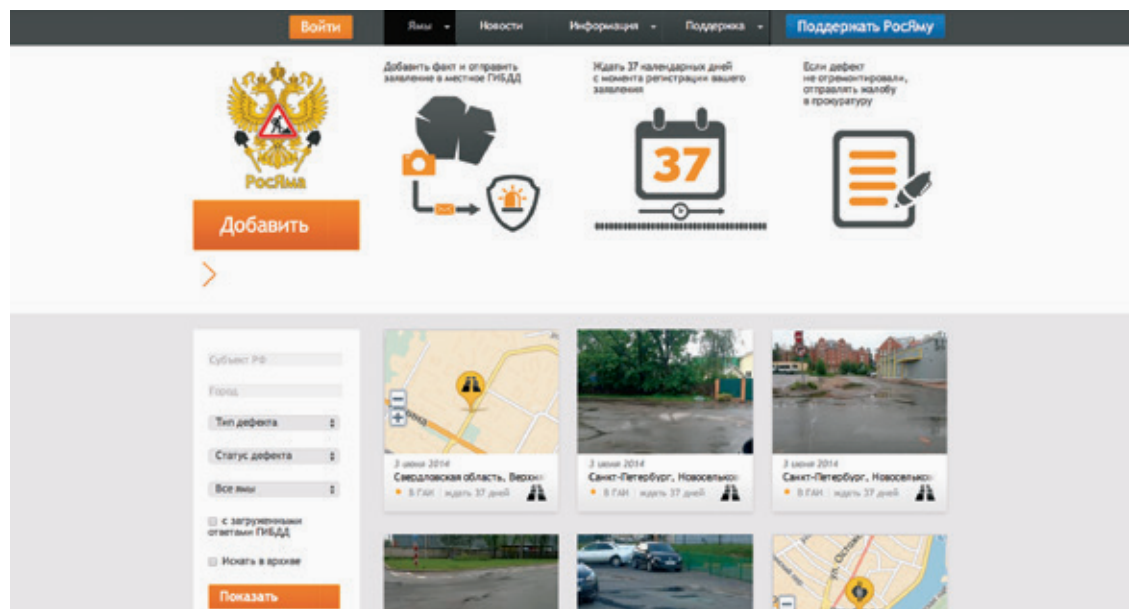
Войти
Ямы
Новости
Информация
Поддержка
Поддержать РосЯму

РосЯма
Добавить

Добавить факт и отправить заявление в местное ГИБДД

Ждать 37 календарных дней с момента регистрации вашего заявления

37

Если дефект не отремонтировали, отправлять жалобу в прокуратуру

Субъект РФ
Город
Тип дефекта
Статус дефекта
Все ямы
с загруженными ответами ГИБДД
Искать в архиве
Показать

3 июня 2014
Свердловская область, Верхн
В ГАИ
ждать 37 дней

3 июня 2014
Санкт-Петербург, Новосельско
В ГАИ
ждать 37 дней

3 июня 2014
Санкт-Петербург, Новосельско
В ГАИ
ждать 37 дней